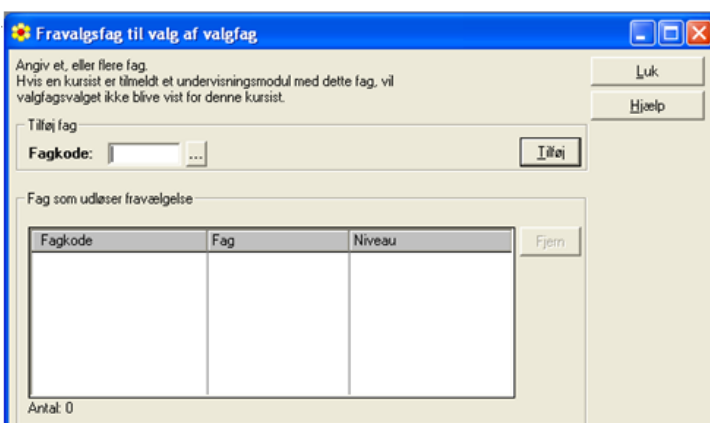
Fravalgsfag til valg af valgfag

Angiv et, eller flere fag.
Hvis en kursist er tilmeldt et undervisningsmodul med dette fag, vil valgfagsvalget ikke blive vist for denne kursist.

Luk

Hjælp

Tilføj fag

Fagkode: ...

Tilføj

Fag som udløser fravælgelse

| Fagkode | Fag | Niveau |
|---|---|---|
| | | |

Fjern

Antal: 0